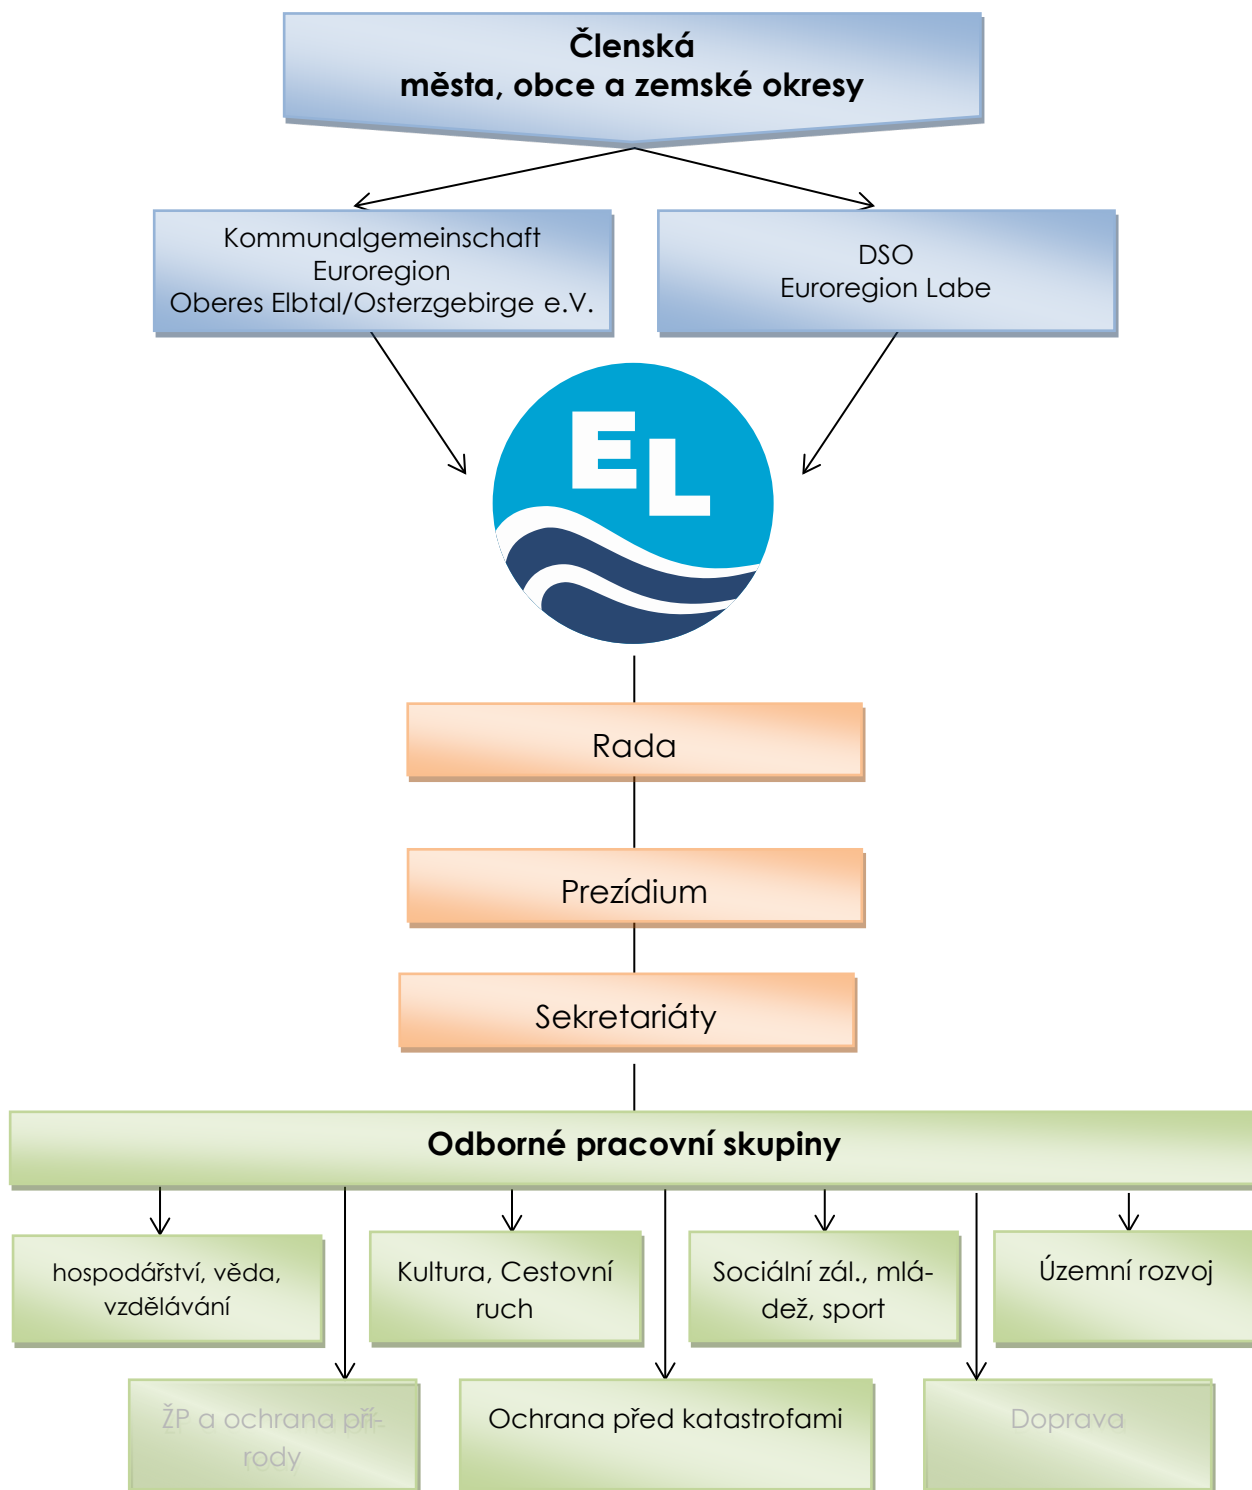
Členská
města, obce a zemské okresy

Kommunalgemeinschaft
Euroregion
Oberes Elbtal/Osterzgebirge e.V.

DSO
Euroregion Labe

EL

Rada

Prezídium

Sekretariáty

Odborné pracovní skupiny

hospodářství, věda, vzdělávání

Kultura, Cestovní ruch

Sociální zál., mládež, sport

Územní rozvoj

ŽP a ochrana přírody

Ochrana před katastrofami

Doprava